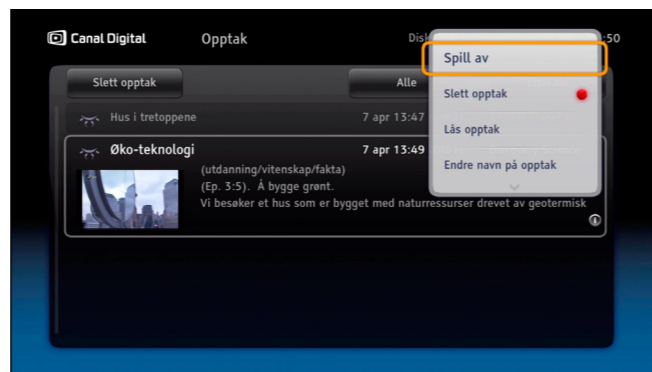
Canal Digital
Opptak
Disk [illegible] :50

Slett opptak
Alle

Hus i tretoppene
7 apr 13:47

Øko-teknologi
7 apr 13:49
(utdanning/vitenskap/fakta)
(Ep. 3:5). Å bygge grønt.
Vi besøker et hus som er bygget med naturressurser drevet av geotermisk

Spill av
Slett opptak
Lås opptak
Endre navn på opptak